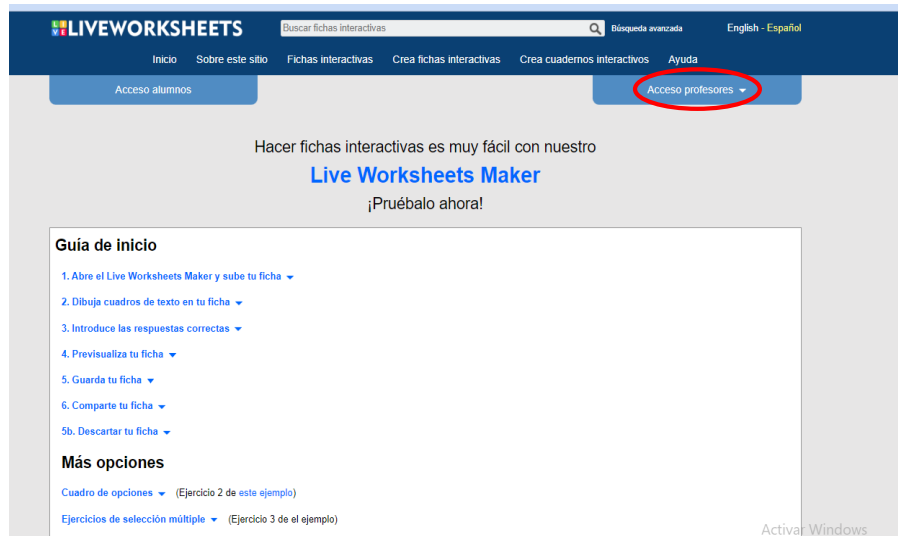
LIVEWORKSHEETS

Buscar fichas interactivas

Búsqueda avanzada

English - Español

Inicio Sobre este sitio Fichas interactivas Crea fichas interactivas Crea cuadernos interactivos Ayuda

Acceso alumnos

Acceso profesores

Hacer fichas interactivas es muy fácil con nuestro

Live Worksheets Maker

¡Pruébalo ahora!

Guía de inicio

1. Abre el Live Worksheets Maker y sube tu ficha

2. Dibuja cuadros de texto en tu ficha

3. Introduce las respuestas correctas

4. Previsualiza tu ficha

5. Guarda tu ficha

6. Comparte tu ficha

5b. Descartar tu ficha

Más opciones

Cuadro de opciones (Ejercicio 2 de este ejemplo)

Ejercicios de selección múltiple (Ejercicio 3 de el ejemplo)

Activar Windows